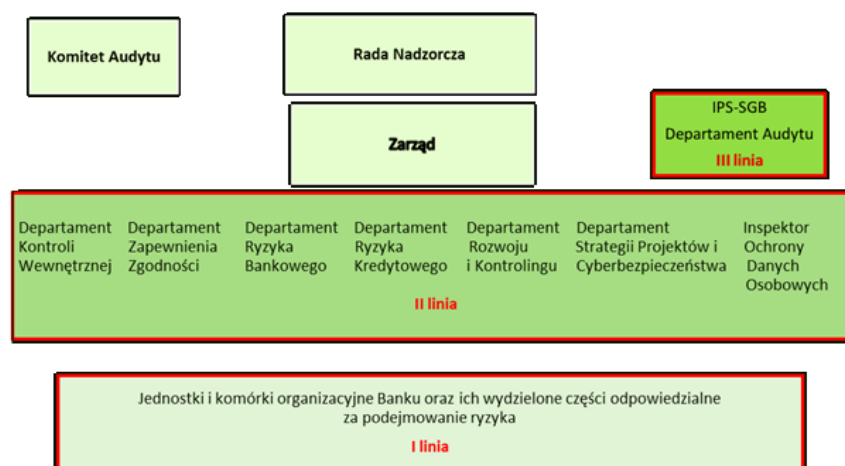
Komitet Audytu

Rada Nadzorcza

Zarząd

IPS-SGB
Departament Audytu
III linia

Departament Kontroli Wewnętrznej

Departament Zapewnienia Zgodności

Departament Ryzyka Bankowego

Departament Ryzyka Kredytowego

Departament Rozwoju i Kontrolingu

Departament Strategii Projektów i Cyberbezpieczeństwa

Inspektor Ochrony Danych Osobowych

II linia

Jednostki i komórki organizacyjne Banku oraz ich wydzielone części odpowiedzialne za podejmowanie ryzyka

I linia